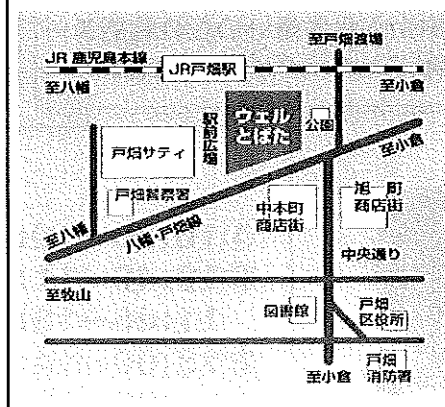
至戸畑渡場

JR 鹿児島本線

JR戸畑駅

至八幡

至小倉

駅前広場

ウエルとばた

公園

戸畑サティ

戸畑警察署

至小倉

旭町商店街

中本町商店街

至八幡

八幡・戸畑線

中央通り

至牧山

図書館

戸畑区役所

戸畑消防署

至小倉